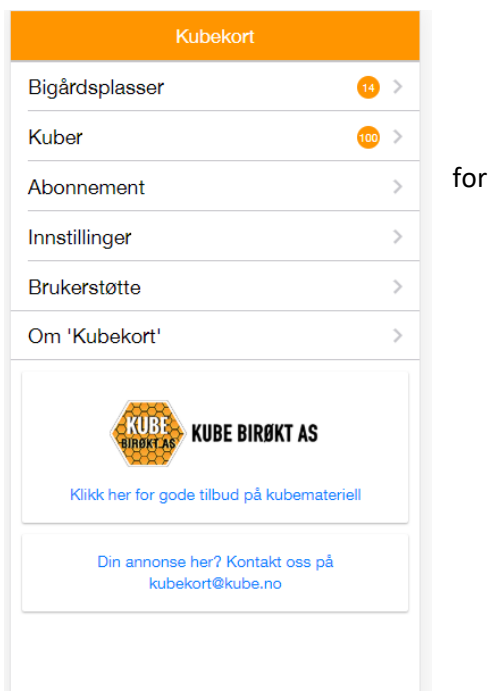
Kubekort

Bigårdsplasser 14 >

Kuber 100 >

Abonnement >

Innstillinger >

Brukerstøtte >

Om 'Kubekort' >

for

KUBE BIRØKT AS KUBE BIRØKT AS

Klikk her for gode tilbud på kubemateriell

Din annonse her? Kontakt oss på kubekort@kube.no